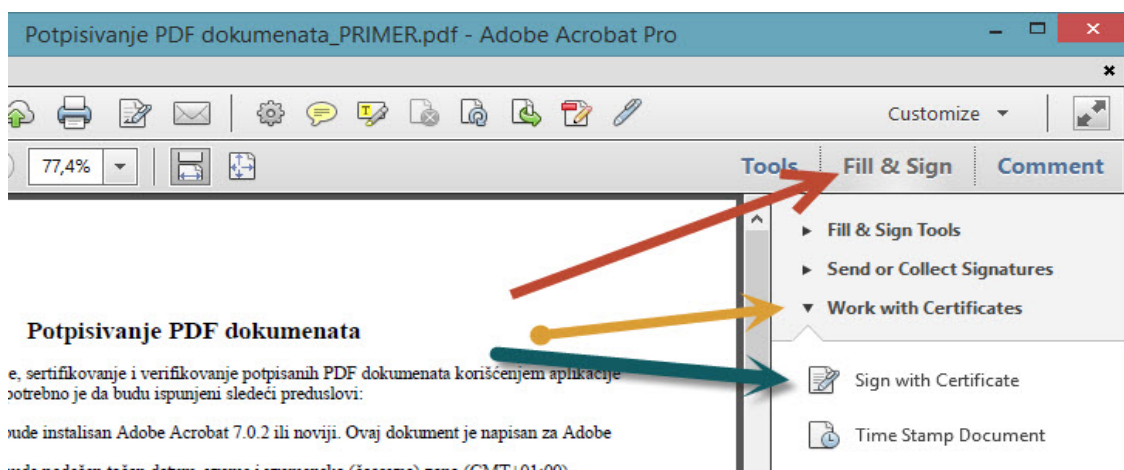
Potpisivanje PDF dokumenata_PRIMER.pdf - Adobe Acrobat Pro

Customize

77,4%

Tools Fill & Sign Comment

Fill & Sign Tools
Send or Collect Signatures
Work with Certificates

Sign with Certificate

Time Stamp Document

Potpisivanje PDF dokumenata

e, sertifikovanje i verifikovanje potpisanih PDF dokumenata korišćenjem aplikacije potrebno je da budu ispunjeni sledeći preduslovi:

bude instalisan Adobe Acrobat 7.0.2 ili noviji. Ovaj dokument je napisan za Adobe

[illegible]